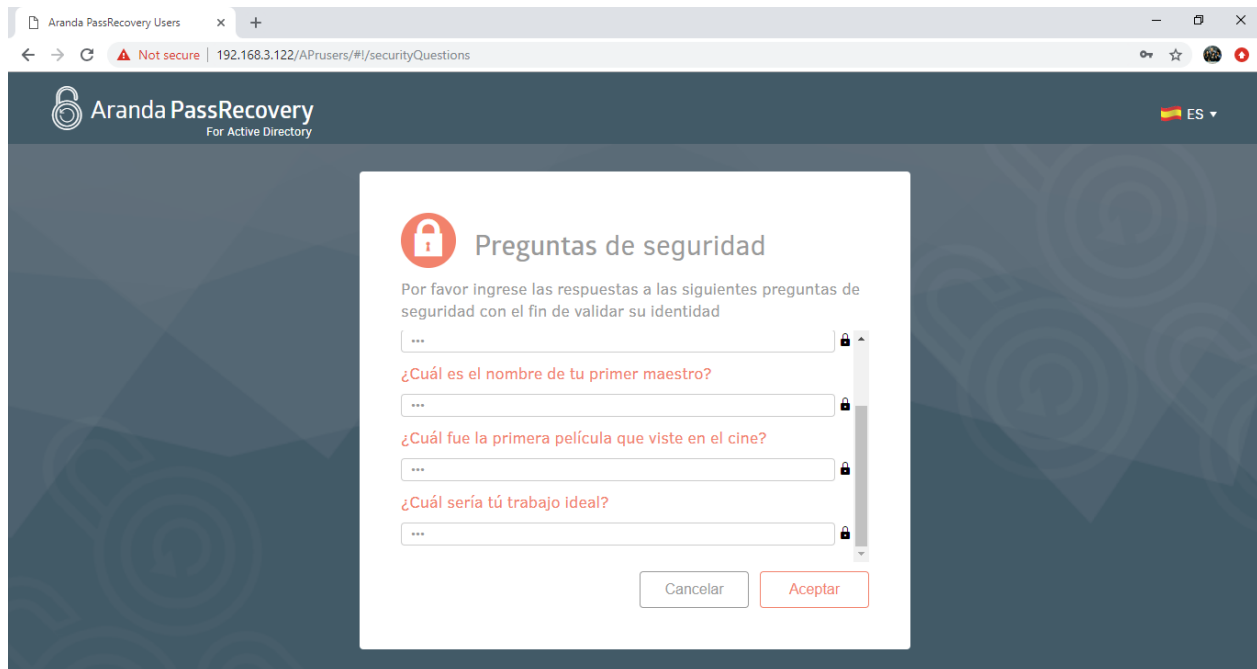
Aranda PassRecovery Users

Not secure | 192.168.3.122/APrusers/#!/securityQuestions

Aranda PassRecovery
For Active Directory

ES

Preguntas de seguridad

Por favor ingrese las respuestas a las siguientes preguntas de seguridad con el fin de validar su identidad

•••

¿Cuál es el nombre de tu primer maestro?

•••

¿Cuál fue la primera película que viste en el cine?

•••

¿Cuál sería tú trabajo ideal?

•••

Cancelar

Aceptar